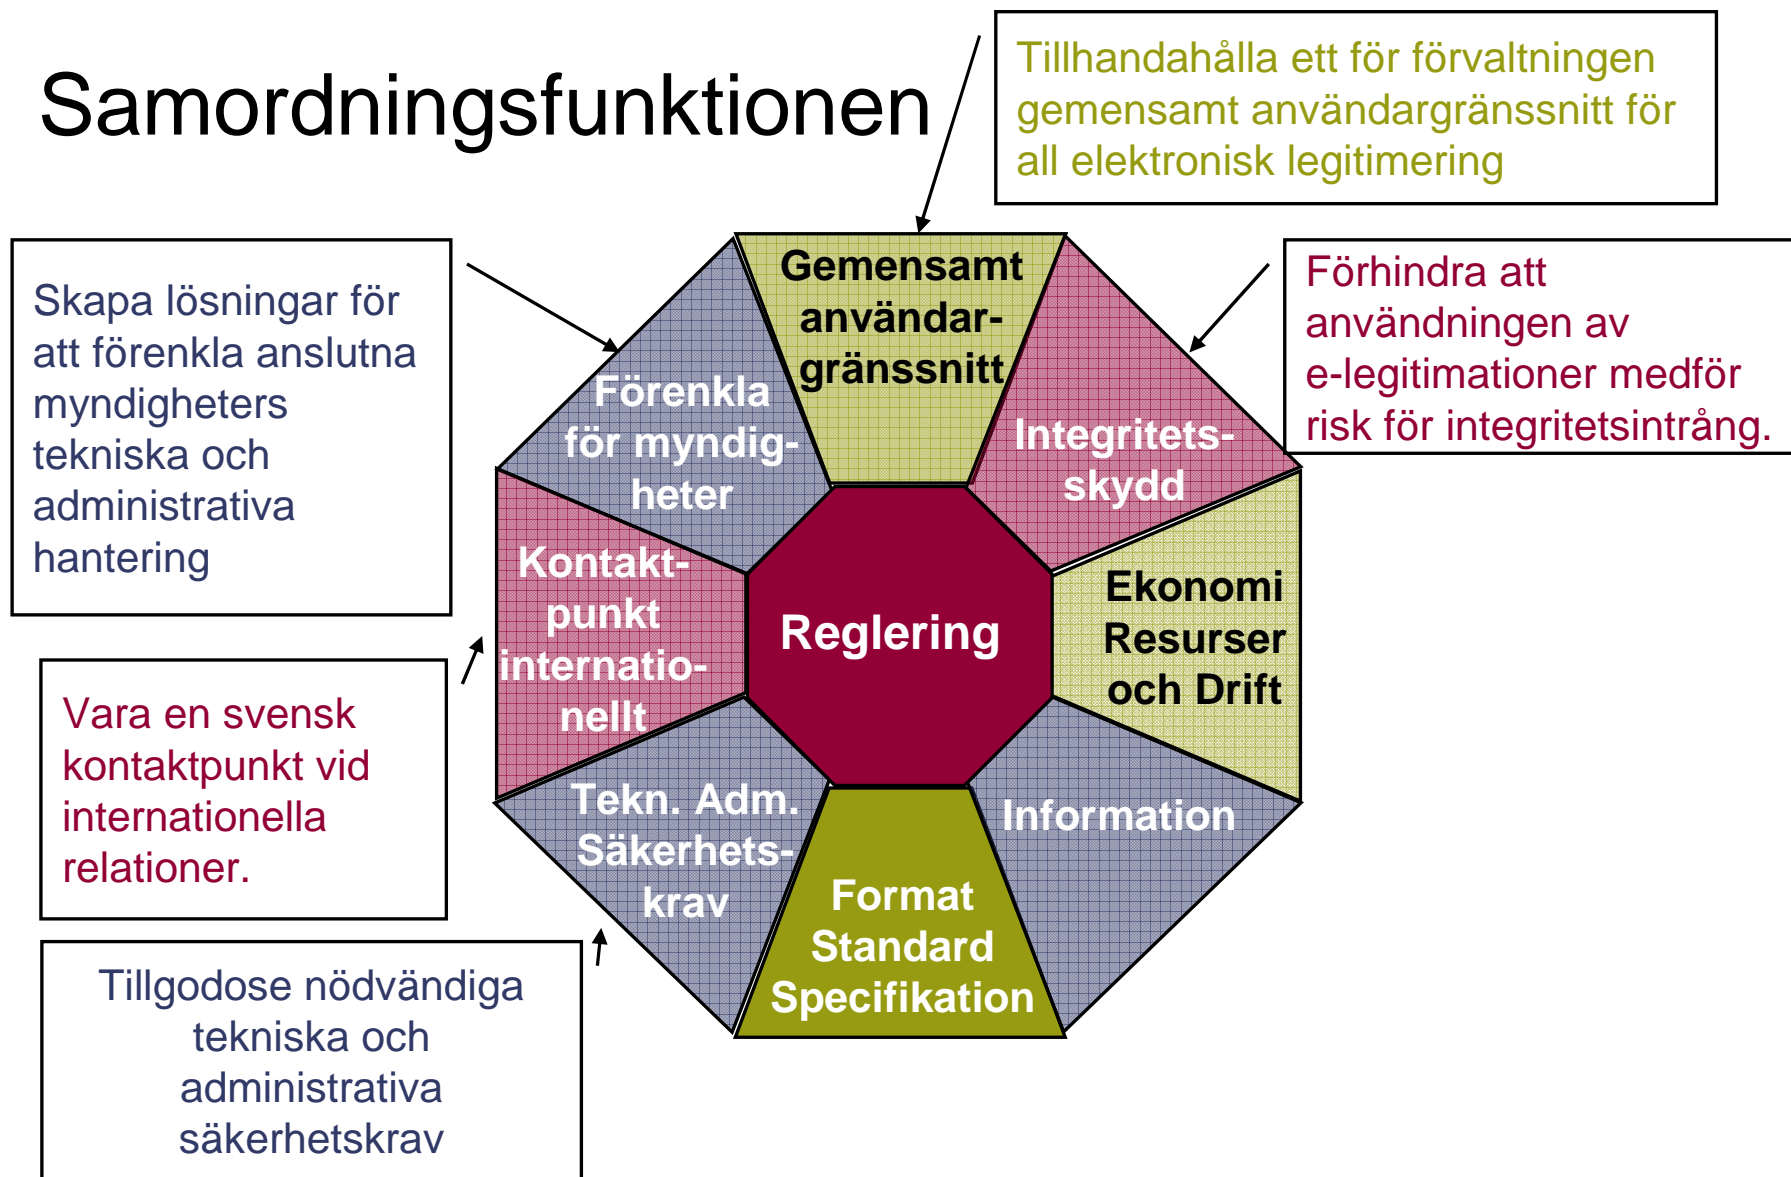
Samordningsfunktionen

Tillhandahålla ett för förvaltningen gemensamt användargränssnitt för all elektronisk legitimering

Skapa lösningar för att förenkla anslutna myndigheters tekniska och administrativa hantering

Förhindra att användningen av e-legitimationer medför risk för integritetsintrång.

Gemensamt användargränssnitt

Förenkla för myndigheter

Integritetsskydd

Kontaktpunkt internationellt

Reglering

Ekonomi Resurser och Drift

Tekn. Adm. Säkerhetskrav

Information

Format Standard Specifikation

Vara en svensk kontaktpunkt vid internationella relationer.

Tillgodose nödvändiga tekniska och administrativa säkerhetskrav